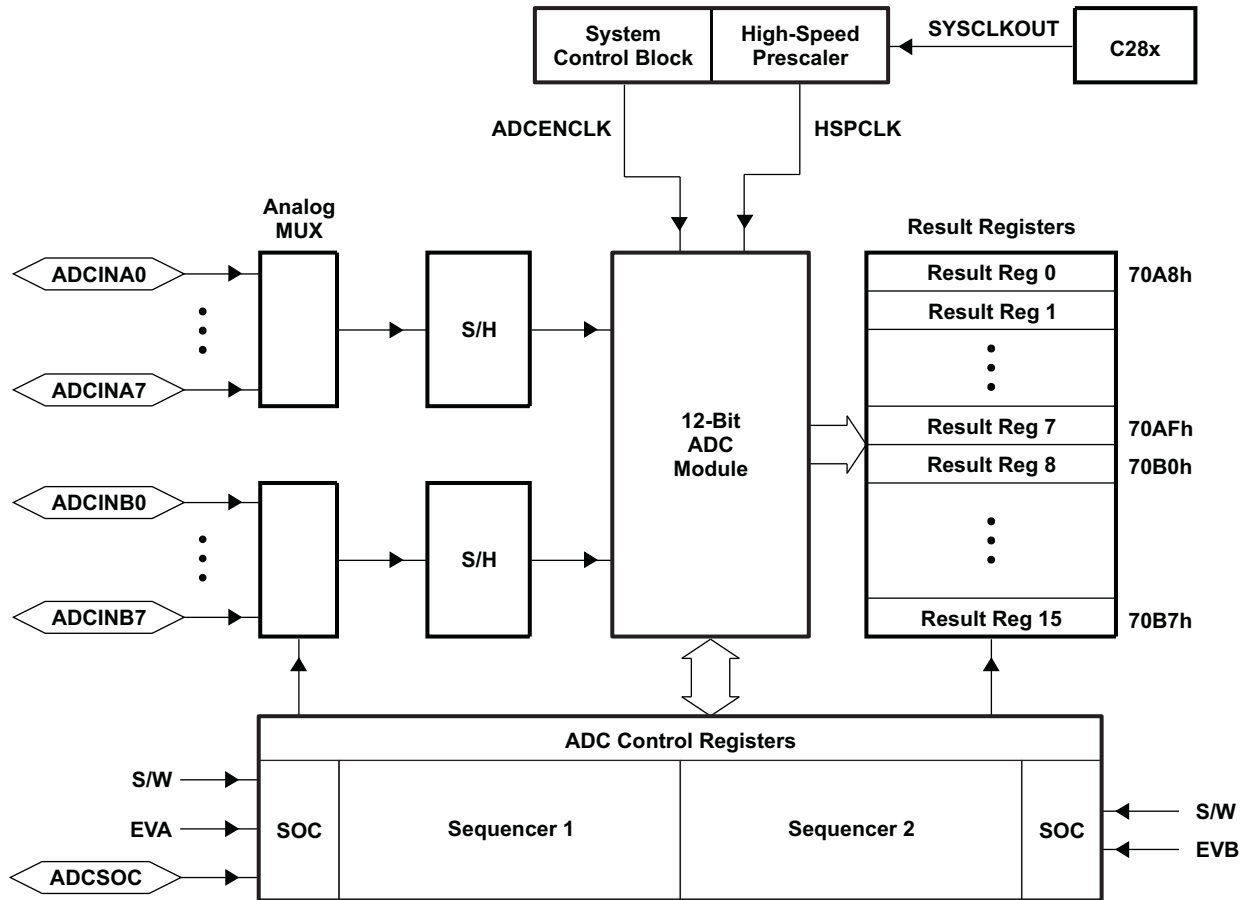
System Control Block

High-Speed Prescaler

SYSCLKOUT

C28x

ADCENCLK

HSPCLK

Analog MUX

Result Registers

ADCINA0

ADCINA7

S/H

12-Bit ADC Module

Result Reg 0 70A8h

Result Reg 1

Result Reg 7 70AFh

Result Reg 8 70B0h

ADCINB0

ADCINB7

S/H

Result Reg 15 70B7h

ADC Control Registers

S/W

EVA

ADCSOC

SOC

Sequencer 1

Sequencer 2

SOC

S/W

EVB